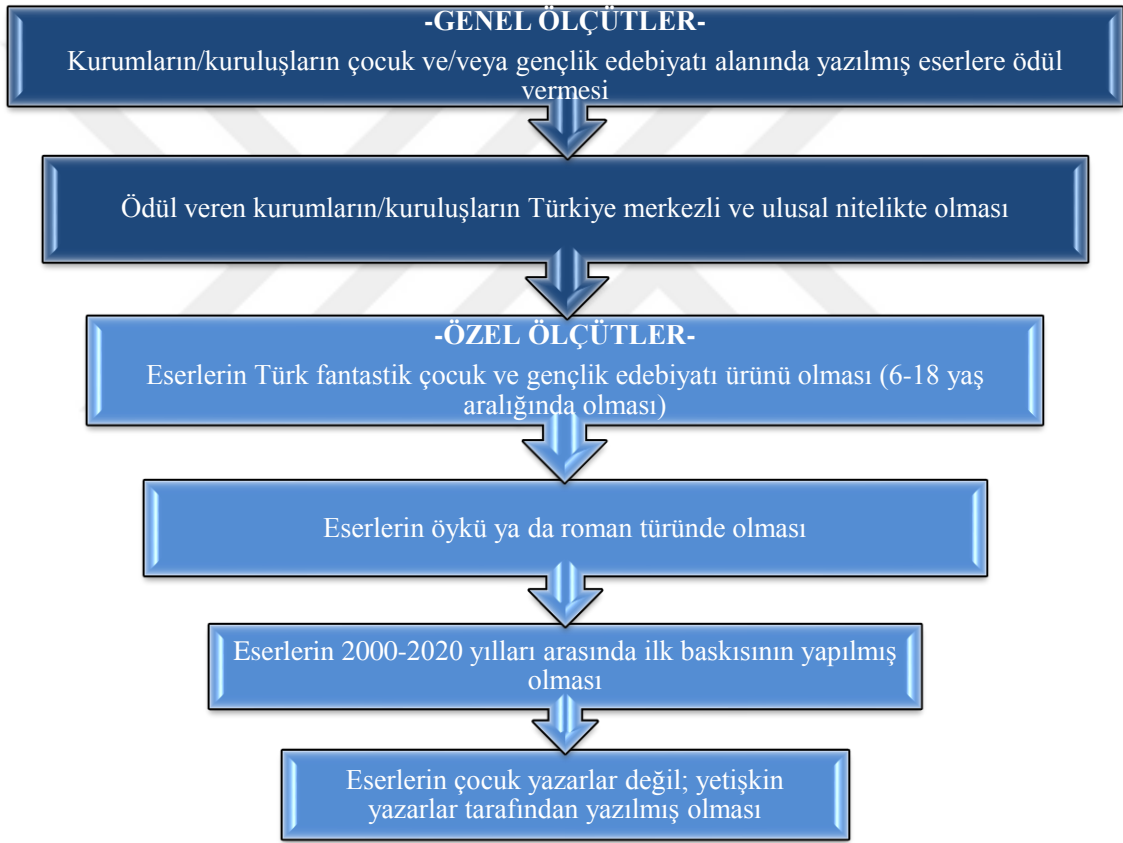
-GENEL ÖLÇÜTLER-
Kurumların/kuruluşların çocuk ve/veya gençlik edebiyatı alanında yazılmış eserlere ödül vermesi

Ödül veren kurumların/kuruluşların Türkiye merkezli ve ulusal nitelikte olması

-ÖZEL ÖLÇÜTLER-
Eserlerin Türk fantastik çocuk ve gençlik edebiyatı ürünü olması (6-18 yaş aralığında olması)

Eserlerin öykü ya da roman türünde olması

Eserlerin 2000-2020 yılları arasında ilk baskısının yapılmış olması

Eserlerin çocuk yazarlar değil; yetişkin yazarlar tarafından yazılmış olması